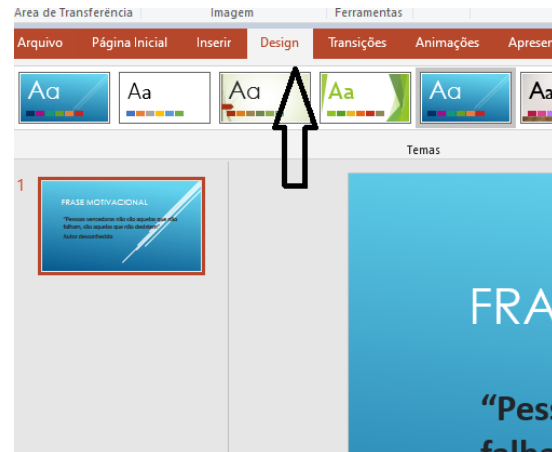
Área de Transferência Imagem Ferramentas

Arquivo Página Inicial Inserir Design Transições Animações Aprese

Aa Aa Aa Aa Aa Aa

Temas

1

FRASE MOTIVACIONAL

"Pessoas vencedoras não são aquelas que não falham, são aquelas que não desistem"

Autor desconhecido

FRA

"Pess

falha